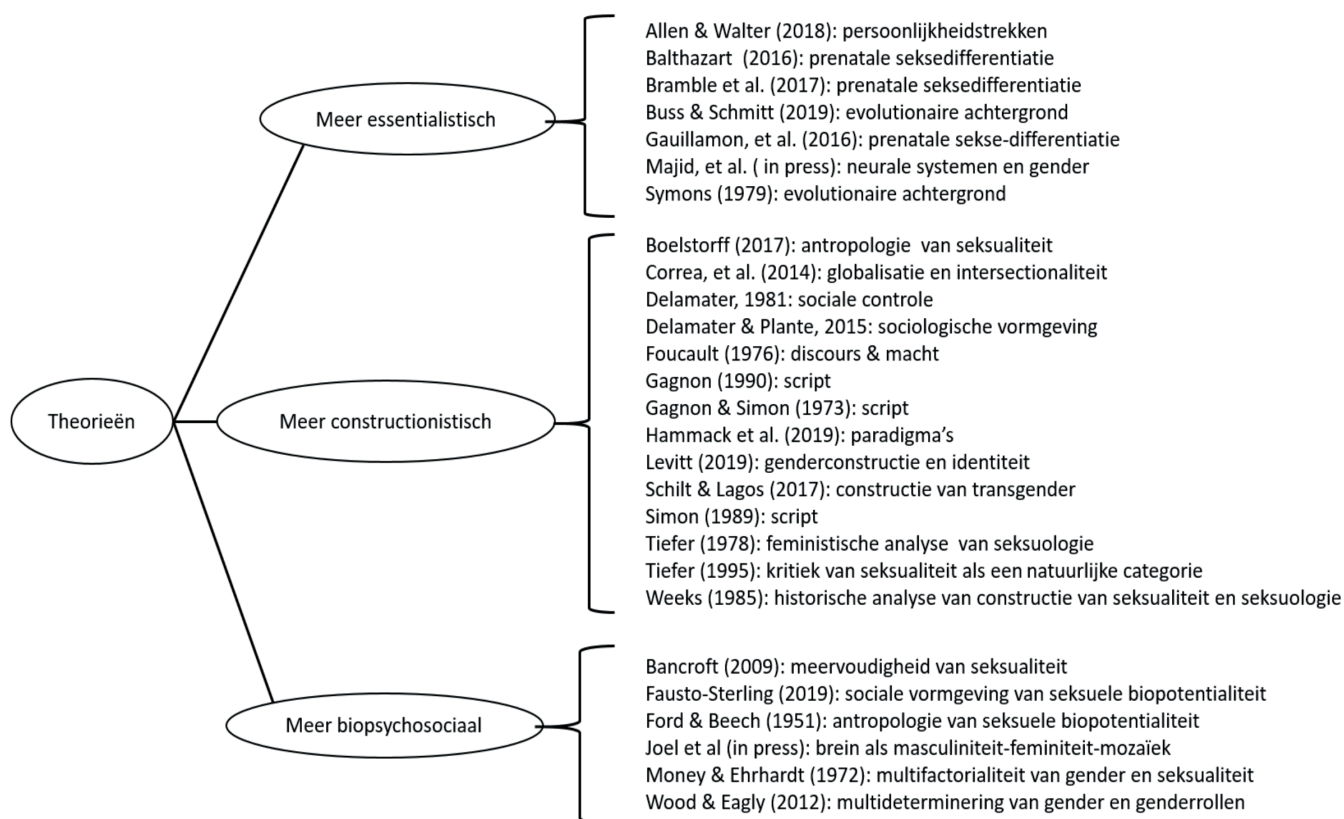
Theorieën

Meer essentialistisch

Allen & Walter (2018): persoonlijkheidstrekken
Balthazart (2016): prenatale seksedifferentiatie
Bramble et al. (2017): prenatale seksedifferentiatie
Buss & Schmitt (2019): evolutionaire achtergrond
Gauillamon, et al. (2016): prenatale sekse-differentiatie
Majid, et al. ( in press): neurale systemen en gender
Symons (1979): evolutionaire achtergrond

Meer constructionistisch

Boelstorff (2017): antropologie van seksualiteit
Correa, et al. (2014): globalisatie en intersectionaliteit
Delamater, 1981: sociale controle
Delamater & Plante, 2015: sociologische vormgeving
Foucault (1976): discours & macht
Gagnon (1990): script
Gagnon & Simon (1973): script
Hammack et al. (2019): paradigma's
Levitt (2019): genderconstructie en identiteit
Schilt & Lagos (2017): constructie van transgender
Simon (1989): script
Tiefer (1978): feministische analyse van seksuologie
Tiefer (1995): kritiek van seksualiteit als een natuurlijke categorie
Weeks (1985): historische analyse van constructie van seksualiteit en seksuologie

Meer biopsychosociaal

Bancroft (2009): meervoudigheid van seksualiteit
Fausto-Sterling (2019): sociale vormgeving van seksuele biopotentialiteit
Ford & Beech (1951): antropologie van seksuele biopotentialiteit
Joel et al (in press): brein als masculiniteit-feminiteit-mozaïek
Money & Ehrhardt (1972): multifactorialiteit van gender en seksualiteit
Wood & Eagly (2012): multideterminering van gender en genderrollen